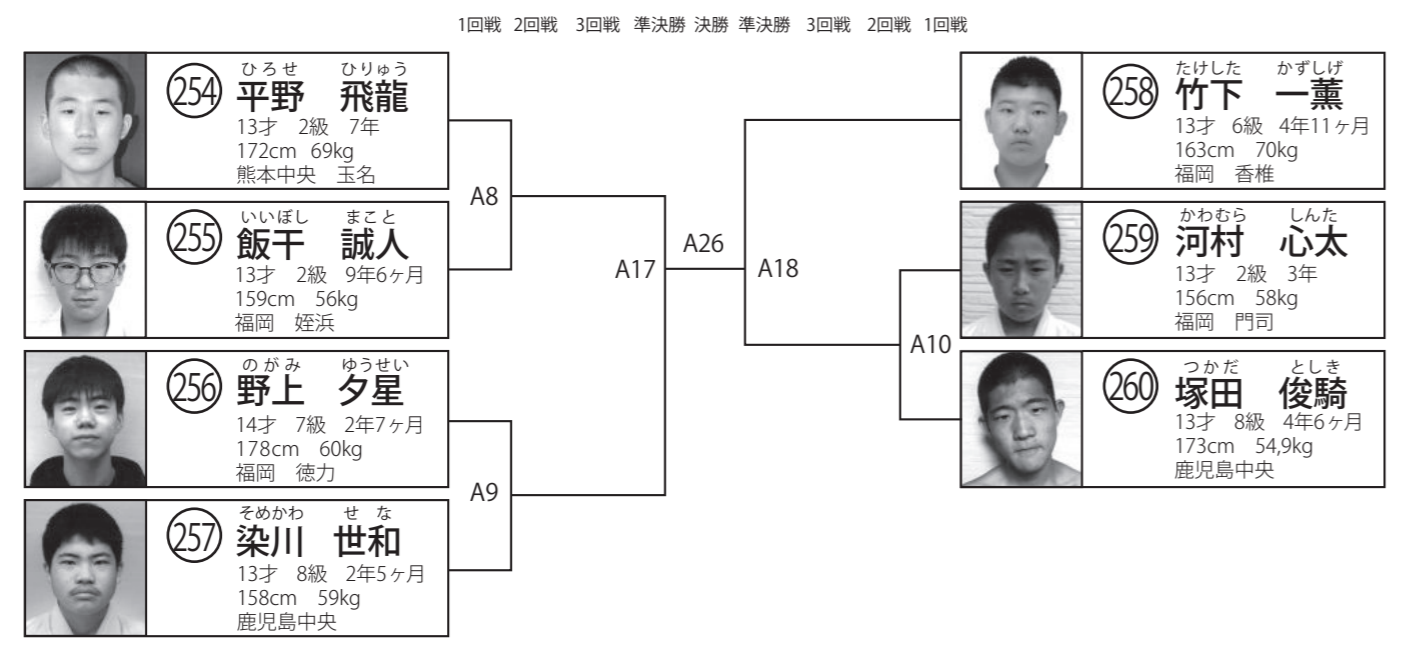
1回戦 2回戦 3回戦 準決勝 決勝 準決勝 3回戦 2回戦 1回戦

254 ひろせ ひりゅう
平野 飛龍
13才 2級 7年
172cm 69kg
熊本中央 玉名

255 いいぼし まこと
飯干 誠人
13才 2級 9年6ヶ月
159cm 56kg
福岡 姪浜

256 のがみ ゆうせい
野上 夕星
14才 7級 2年7ヶ月
178cm 60kg
福岡 徳力

257 そめかわ せな
染川 世和
13才 8級 2年5ヶ月
158cm 59kg
鹿児島中央

A8
A9
A17
A26
A18
A10

258 たけした かずしげ
竹下 一薫
13才 6級 4年11ヶ月
163cm 70kg
福岡 香椎

259 かわむら しんた
河村 心太
13才 2級 3年
156cm 58kg
福岡 門司

260 つかだ としき
塚田 俊騎
13才 8級 4年6ヶ月
173cm 54,9kg
鹿児島中央